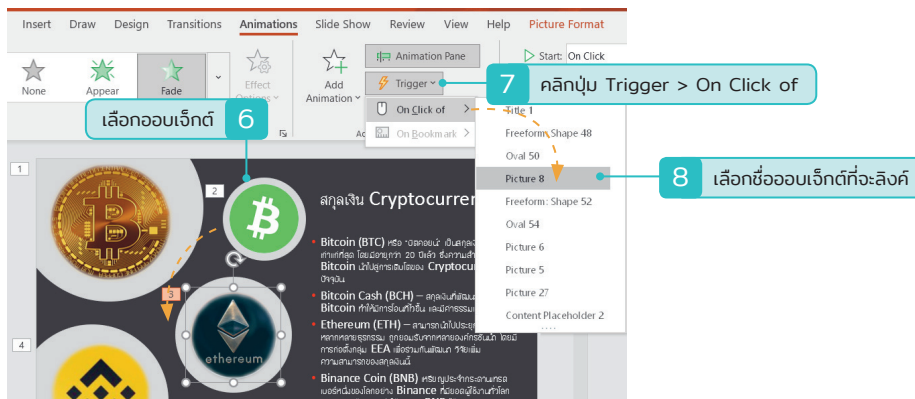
Insert Draw Design Transitions Animations Slide Show Review View Help Picture Format

None Appear Fade Effect Options

Add Animation

Animation Pane

Trigger

Start: On Click

7 คลิกปุ่ม Trigger > On Click of

เลือกออบเจ็กต์ 6

On Click of

On Bookmark

Title 1

Freeform: Shape 48

Oval 50

Picture 8

Freeform: Shape 52

Oval 54

Picture 6

Picture 5

Picture 27

Content Placeholder 2

8 เลือกชื่อออบเจ็กต์ที่จะลิงค์

1

2

3

4

สกุลเงิน Cryptocurren

• Bitcoin (BTC) หรือ "บิตคอยน์" เป็นสกุลเ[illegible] เก่าแก่ที่สุด โดยมีอายุกว่า 20 ปีแล้ว ซึ่งความสำ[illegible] Bitcoin นำไปสู่การเติบโตของ Cryptocu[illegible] ปัจจุบัน

• Bitcoin Cash (BCH) – สกุลเงินที่พัฒนา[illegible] Bitcoin ทำให้การโอนเร็วขึ้น และมีค่าธรรม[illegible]

• Ethereum (ETH) – สามารถนำไปประยุ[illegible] หลากหลายธุรกรรม ถูกยอมรับจากหลายองค์กรชั้นนำ โดยมี การตั้งกลุ่ม EEA เพื่อร่วมกันพัฒนา วิจัยเพิ่ม ความสามารถของสกุลเงินนี้

• Binance Coin (BNB) เหรียญประจำกระดานเทรด เบอร์หนึ่งของโลกอย่าง Binance ที่มียอดผู้ใช้งานทั่วโลก

ethereum